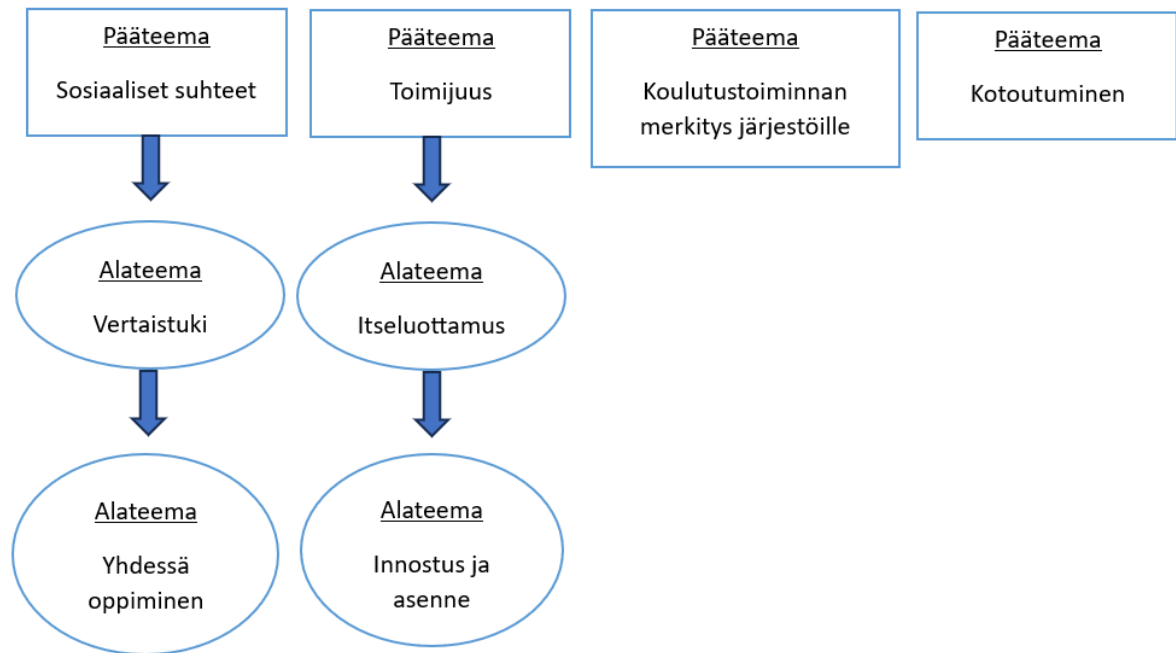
Pääteema

Sosiaaliset suhteet

Pääteema

Toimijuus

Pääteema

Koulutustoiminnan merkitys järjestöille

Pääteema

Kotoutuminen

Alateema

Vertaistuki

Alateema

Itseluottamus

Alateema

Yhdessä oppiminen

Alateema

Innostus ja asenne